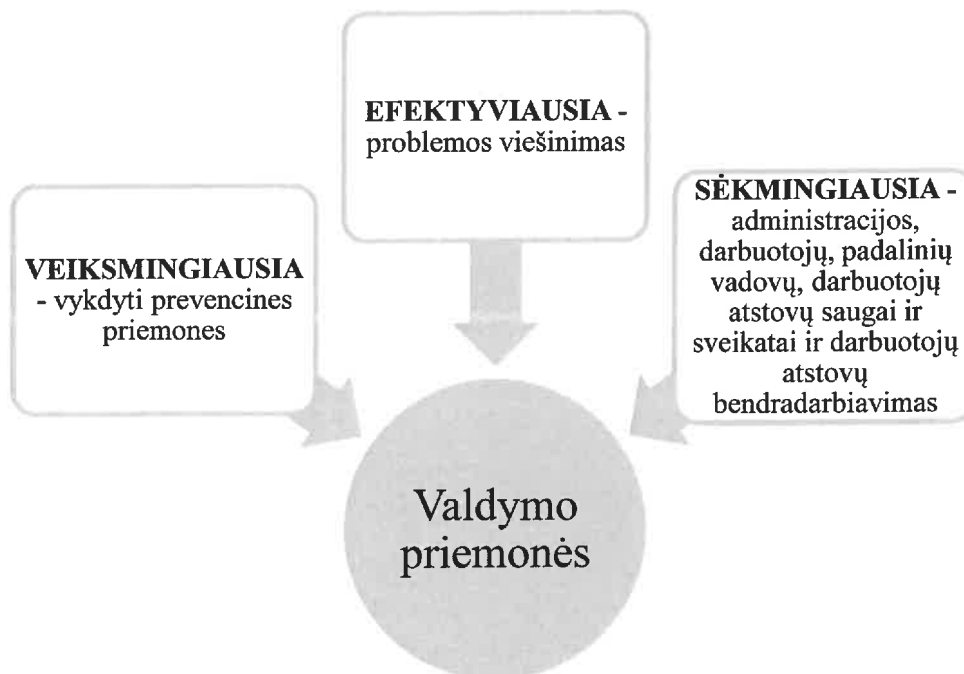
EFEKTYVIAUSIA - problemos viešinimas

VEIKSMINGIAUSIA - vykdyti prevencines priemones

SĖKMINGIAUSIA - administracijos, darbuotojų, padalinių vadovų, darbuotojų atstovų saugai ir sveikatai ir darbuotojų atstovų bendradarbiavimas

Valdymo priemonės